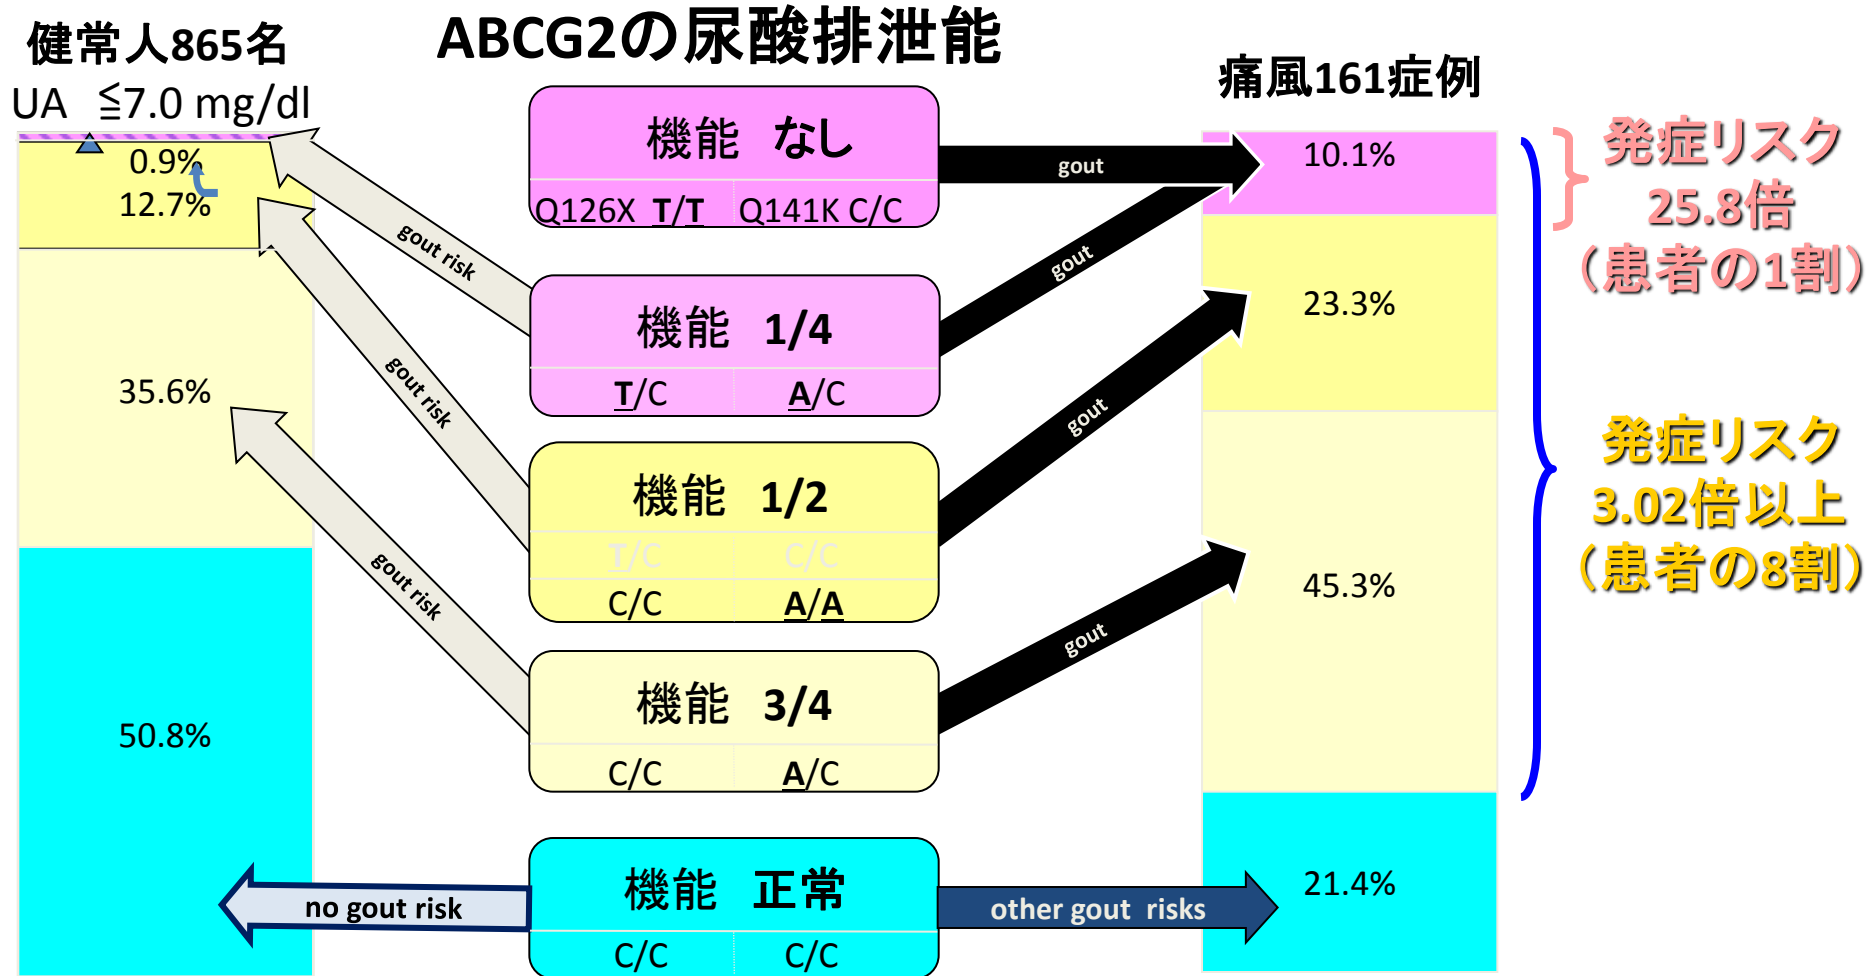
ABCG2の尿酸排泄能

健常人865名
UA ≦7.0 mg/dl

0.9%
12.7%
35.6%
50.8%

機能 なし
Q126X T/T | Q141K C/C

機能 1/4
T/C | A/C

機能 1/2
T/C | C/C
C/C | A/A

機能 3/4
C/C | A/C

機能 正常
C/C | C/C

gout risk
gout risk
gout risk
no gout risk

gout
gout
gout
gout
other gout risks

痛風161症例
10.1%
23.3%
45.3%
21.4%

発症リスク
25.8倍
（患者の1割）

発症リスク
3.02倍以上
（患者の8割）